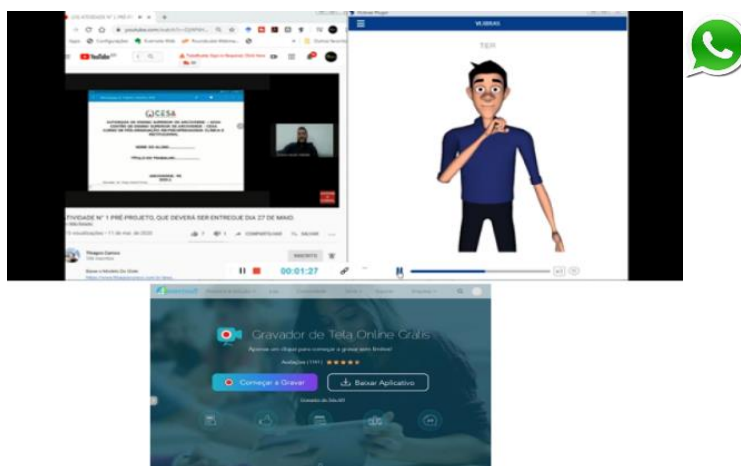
TIVIDADE Nº 1 PRÉ PROJETO, QUE DEVERÁ SER ENTREGUE DIA 27 DE MAIO.

CESA

NOME DO ALUNO

TÍTULO DO TRABALHO

VLIBRAS

TER

00:01:27

Gravador de Tela Online Grátis

Começar a Gravar

Baixar Aplicativo